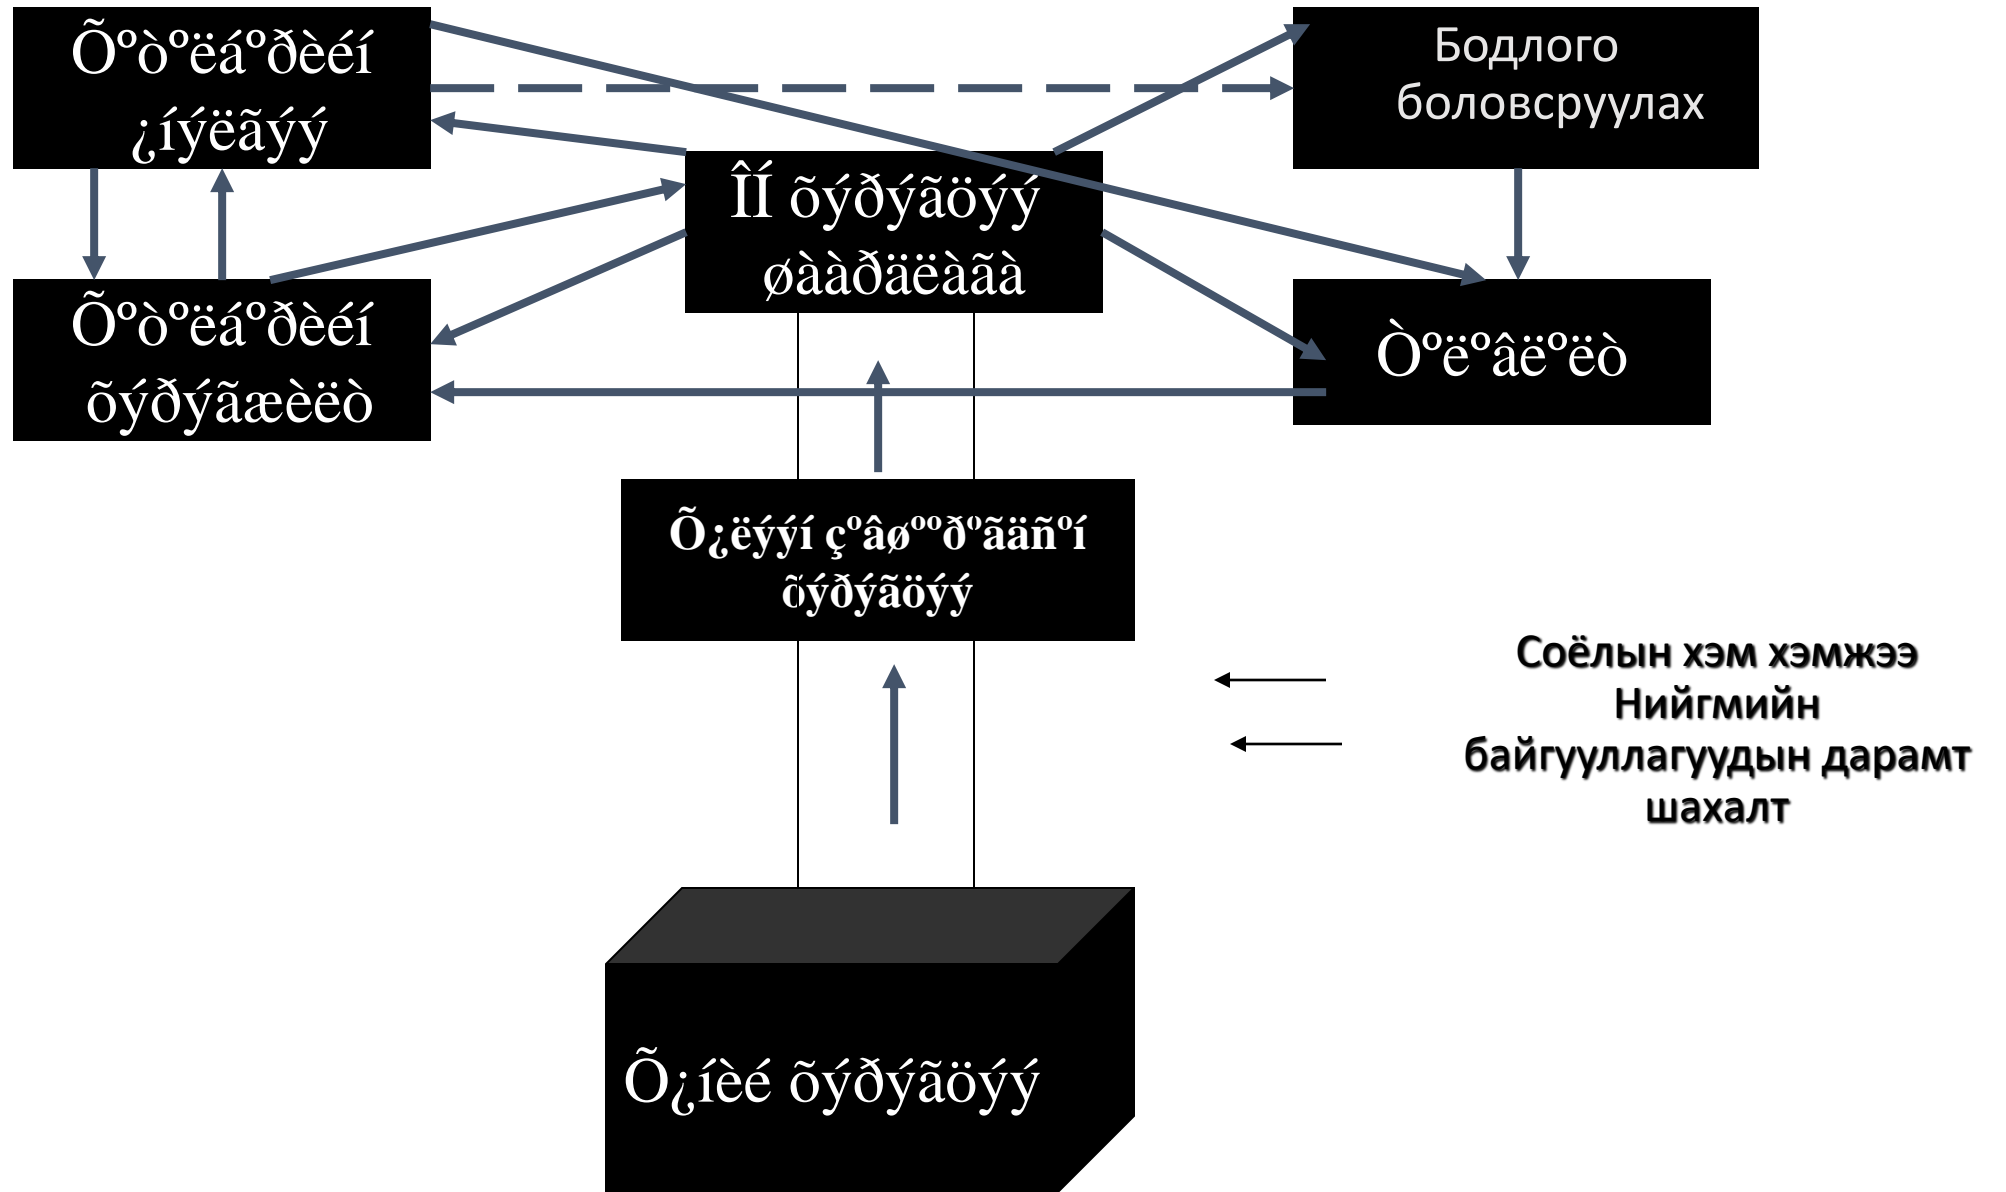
Õºòºëáºðèéí ¿íýëãýý

Бодлого боловсруулах

ÎÍ õýðýãöýý øààðäëààã

Õºòºëáºðèéí õýðýãæèëò

Òºëºâëºëò

Õ¿ëýýí çºâøººðºãäñºí õýðýãöýý

Соёлын хэм хэмжээ
Нийгмийн байгууллагуудын дарамт шахалт

Õ¿íèé õýðýãöýý